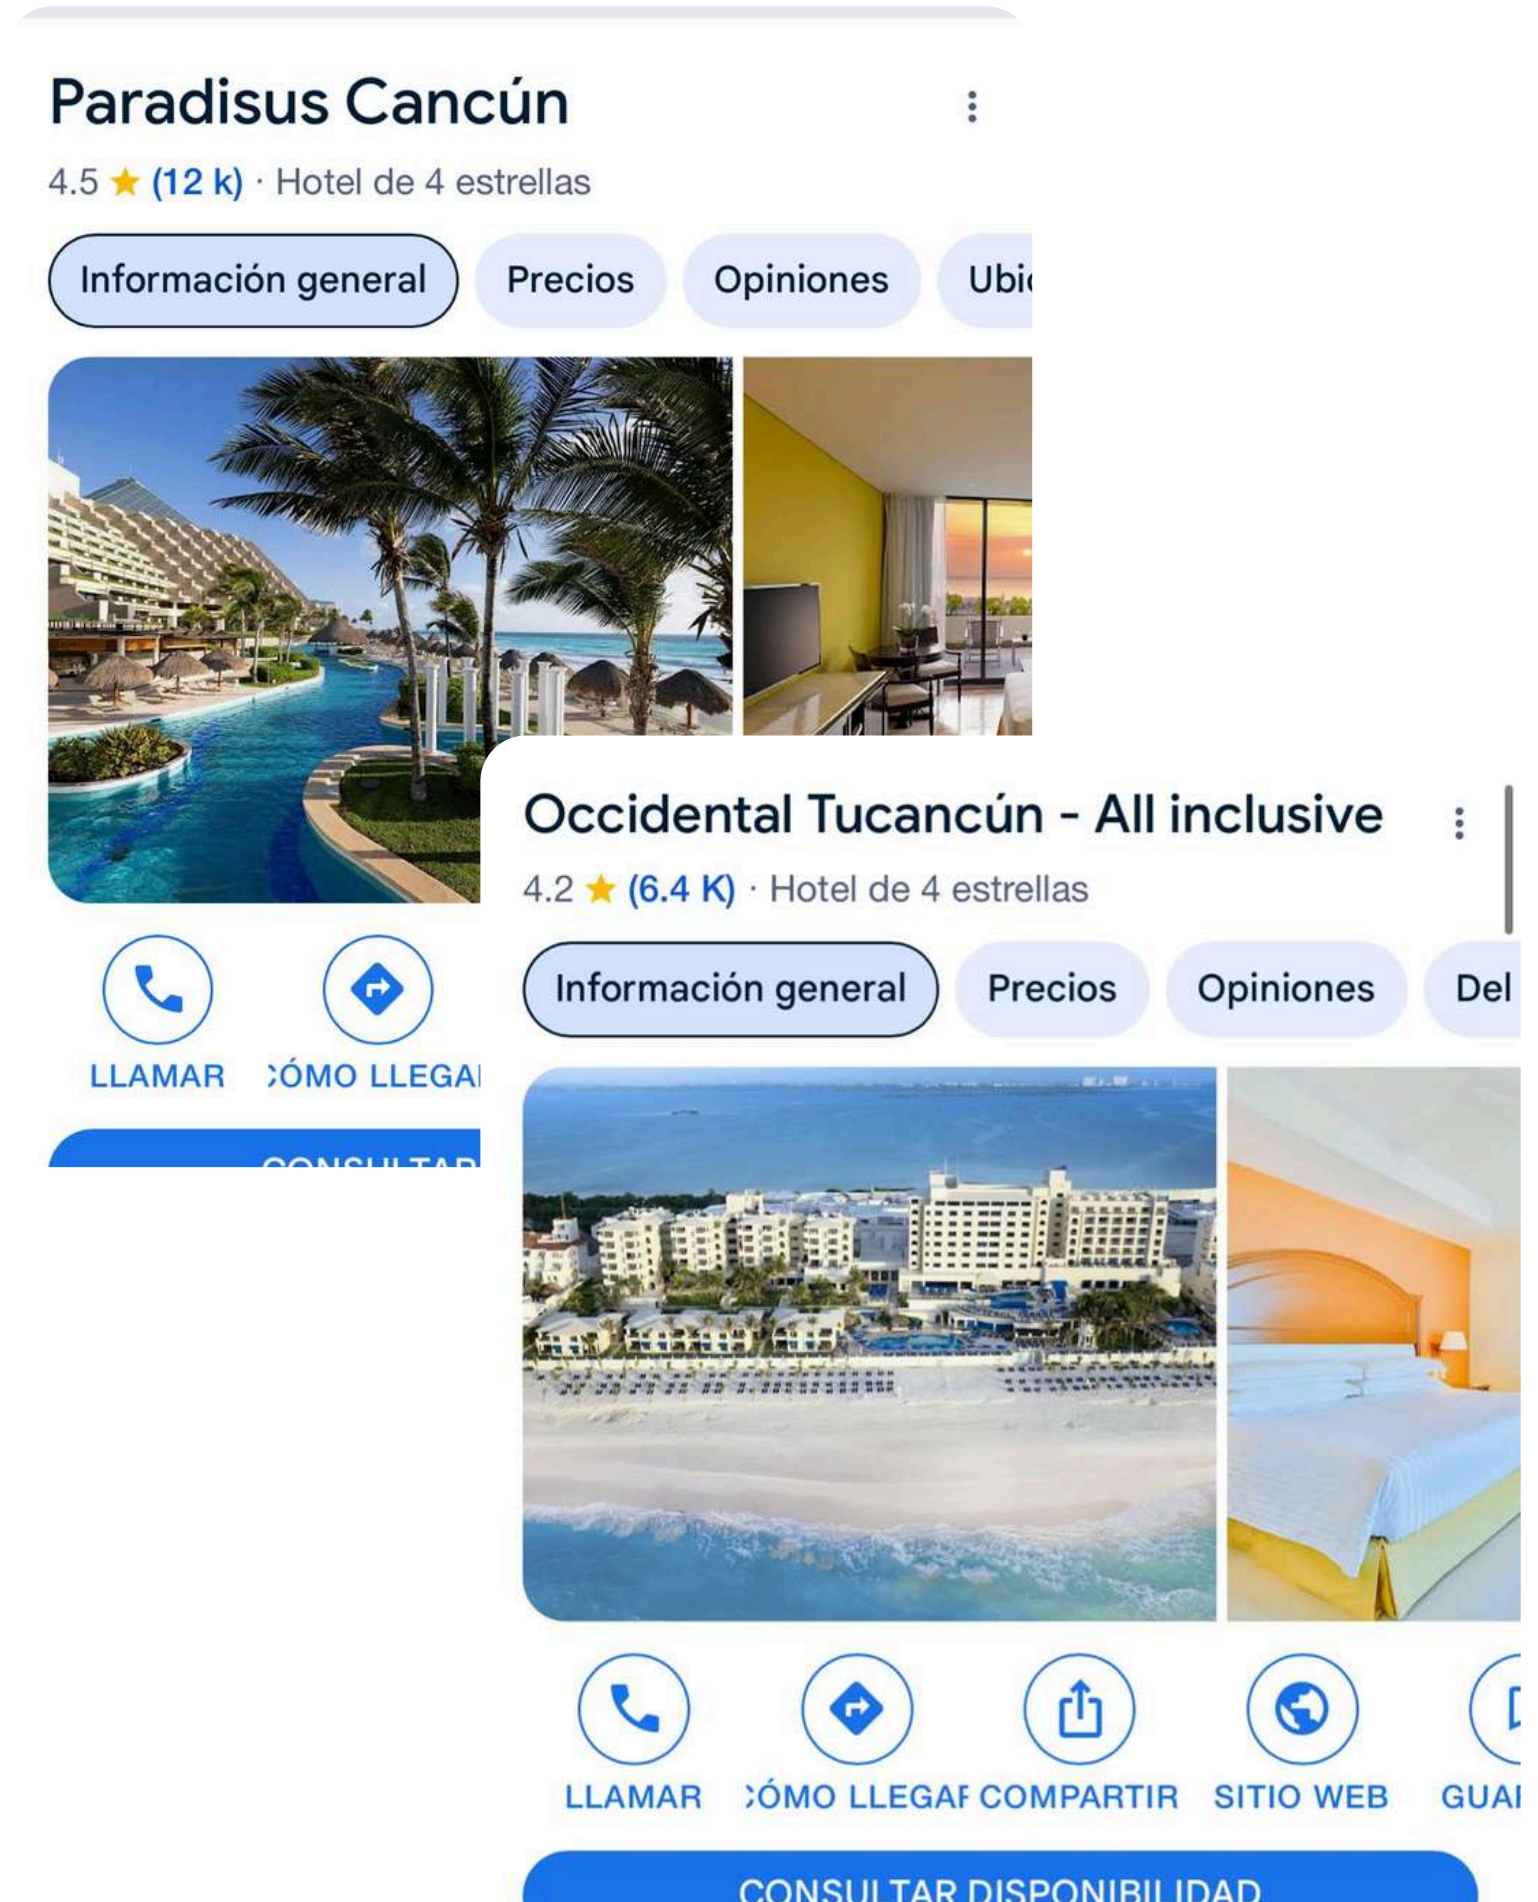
Paradisus Cancún

4.5 ★ (12 k) · Hotel de 4 estrellas

Información general
Precios
Opiniones
Ubi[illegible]

LLAMAR
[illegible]ÓMO LLEGA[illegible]

CONSULTAR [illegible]

Occidental Tucancún - All inclusive

4.2 ★ (6.4 K) · Hotel de 4 estrellas

Información general
Precios
Opiniones
Del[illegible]

LLAMAR
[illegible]ÓMO LLEGA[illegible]
COMPARTIR
SITIO WEB
GUA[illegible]

CONSULTAR DISPONIBILIDAD